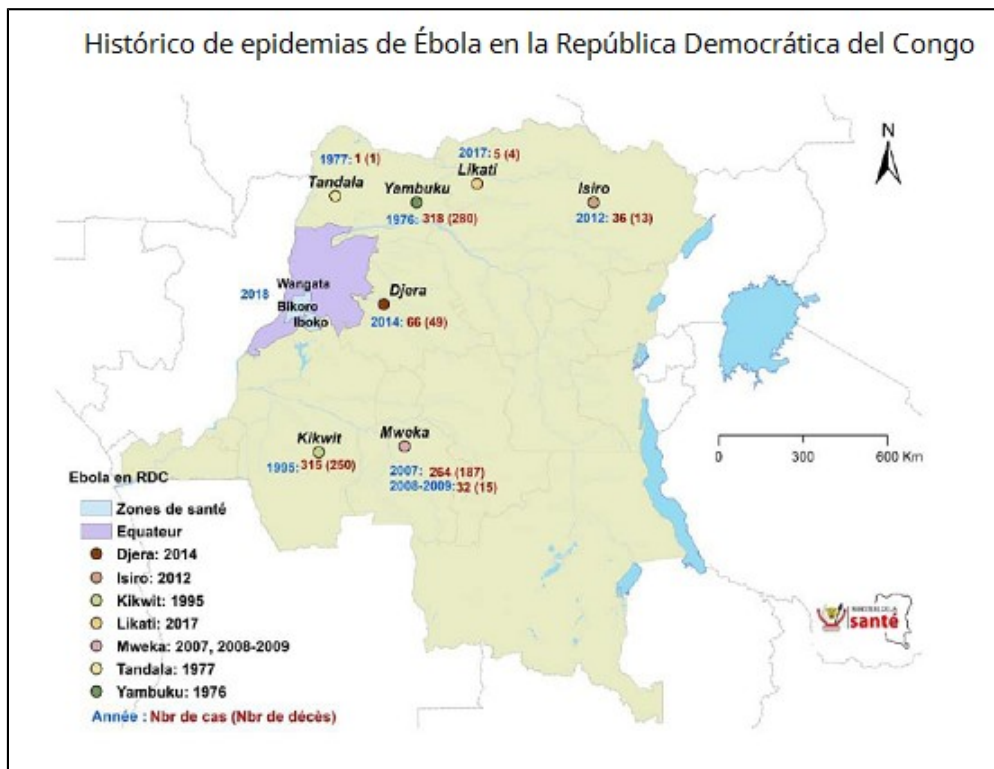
Histórico de epidemias de Ébola en la República Democrática del Congo

N

1977: 1 (1)
Tandala

Yambuku
1976: 318 (280)

2017: 5 (4)
Likati

Isiro
2012: 36 (13)

2018
Wangata
Bikoro
Iboko

Djera
2014: 66 (49)

Kikwit
1995: 315 (250)

Mweka
2007: 264 (187)
2008-2009: 32 (15)

0 300 600 Km

Ebola en RDC
Zones de santé
Equateur
Djera: 2014
Isiro: 2012
Kikwit: 1995
Likati: 2017
Mweka: 2007, 2008-2009
Tandala: 1977
Yambuku: 1976
Année : Nbr de cas (Nbr de décès)

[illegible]
santé